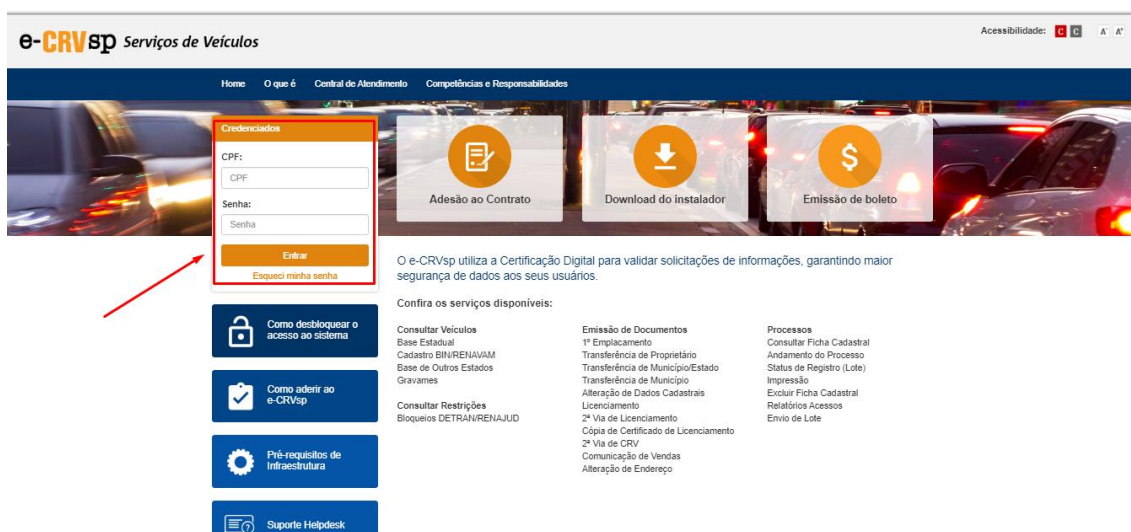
e-CRVsp Serviços de Veículos

Acessibilidade: C C A⁻ A⁺

Home O que é Central de Atendimento Competências e Responsabilidades

Credenciados

CPF:

CPF

Senha:

Senha

Entrar

Esqueci minha senha

Adesão ao Contrato

Download do instalador

Emissão de boleto

O e-CRVsp utiliza a Certificação Digital para validar solicitações de informações, garantindo maior segurança de dados aos seus usuários.

Confira os serviços disponíveis:

Consultar Veículos
Base Estadual
Cadastro BIN/RENAVAM
Base de Outros Estados
Gravames

Consultar Restrições
Bloqueios DETRAN/RENAJUD

Emissão de Documentos
1º Emplacamento
Transferência de Proprietário
Transferência de Município/Estado
Transferência de Município
Alteração de Dados Cadastrais
Licenciamento
2ª Via de Licenciamento
Cópia de Certificado de Licenciamento
2ª Via de CRV
Comunicação de Vendas
Alteração de Endereço

Processos
Consultar Ficha Cadastral
Andamento do Processo
Status de Registro (Lote)
Impressão
Excluir Ficha Cadastral
Relatórios Acessos
Envio de Lote

Como desbloquear o acesso ao sistema

Como aderir ao e-CRVsp

Pré-requisitos de Infraestrutura

Suporte Helpdesk